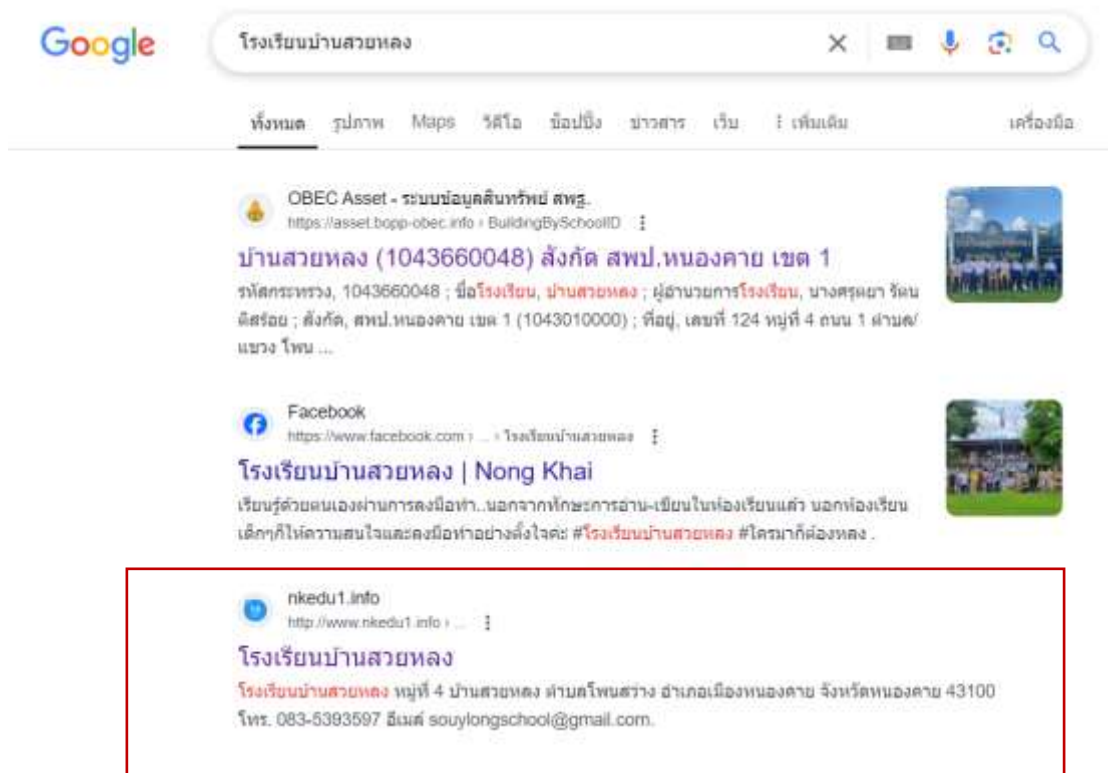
Google

โรงเรียนบ้านสวยหลง

ทั้งหมด รูปภาพ Maps วิดีโอ ช้อปปิ้ง ข่าวสาร เว็บ ⋮ เพิ่มเติม เครื่องมือ

OBEC Asset - ระบบข้อมูลสินทรัพย์ สพฐ.
https://asset.bopp-obec.info › BuildingBySchoolID ⋮
บ้านสวยหลง (1043660048) สังกัด สพป.หนองคาย เขต 1
รหัสกระทรวง, 1043660048 ; ชื่อโรงเรียน, บ้านสวยหลง ; ผู้อำนวยการโรงเรียน, นางศรุดยา รัตนดิสร้อย ; สังกัด, สพป.หนองคาย เขต 1 (1043010000) ; ที่อยู่, เลขที่ 124 หมู่ที่ 4 ถนน 1 ตำบล/แขวง โพน ...

Facebook
https://www.facebook.com › ... › โรงเรียนบ้านสวยหลง ⋮
โรงเรียนบ้านสวยหลง | Nong Khai
เรียนรู้ด้วยตนเองผ่านการลงมือทำ..นอกจากทักษะการอ่าน-เขียนในห้องเรียนแล้ว นอกห้องเรียนเด็กๆก็ให้ความสนใจและลงมือทำอย่างตั้งใจค่ะ #โรงเรียนบ้านสวยหลง #ใครมาก็ต้องหลง .

nkedu1.info
http://www.nkedu1.info › ... ⋮
โรงเรียนบ้านสวยหลง
โรงเรียนบ้านสวยหลง หมู่ที่ 4 บ้านสวยหลง ตำบลโพนสว่าง อำเภอเมืองหนองคาย จังหวัดหนองคาย 43100 โทร. 083-5393597 อีเมล์ souylongschool@gmail.com.